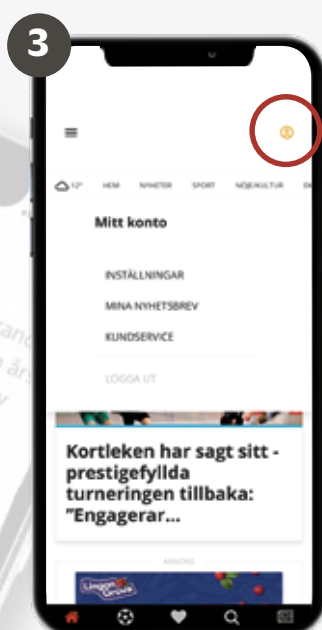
3

12° HEM NYHETER SPORT NÖJE/KULTUR

Mitt konto

INSTÄLLNINGAR

MINA NYHETSBREV

KUNDSERVICE

LOGGA UT

Kortleken har sagt sitt - prestigefyllda turneringen tillbaka: "Engagerar...

ANNONS

Lingon Grova